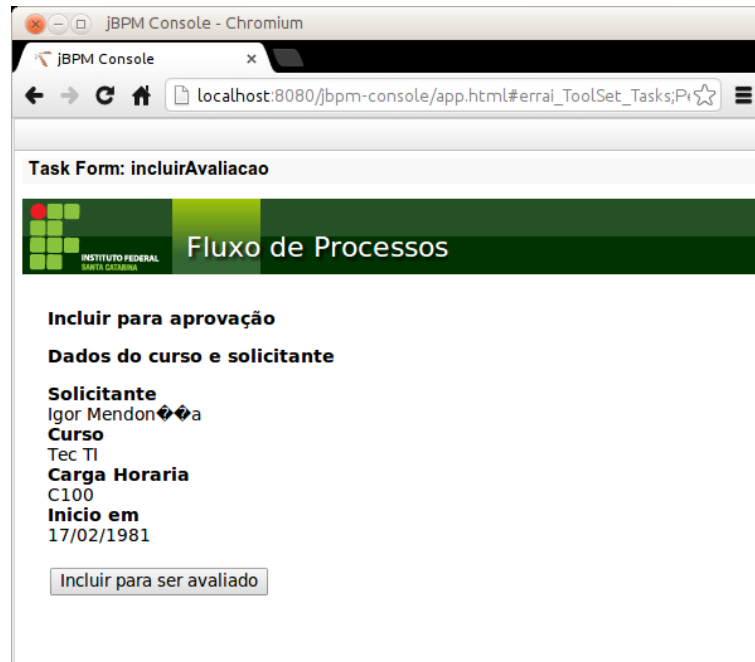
jBPM Console - Chromium

jBPM Console ×

localhost:8080/jbpm-console/app.html#errai_ToolSet_Tasks;P

Task Form: incluirAvaliacao

INSTITUTO FEDERAL
SANTA CATARINA

Fluxo de Processos

Incluir para aprovação

Dados do curso e solicitante

Solicitante
Igor Mendon��a
Curso
Tec TI
Carga Horaria
C100
Inicio em
17/02/1981

Incluir para ser avaliado